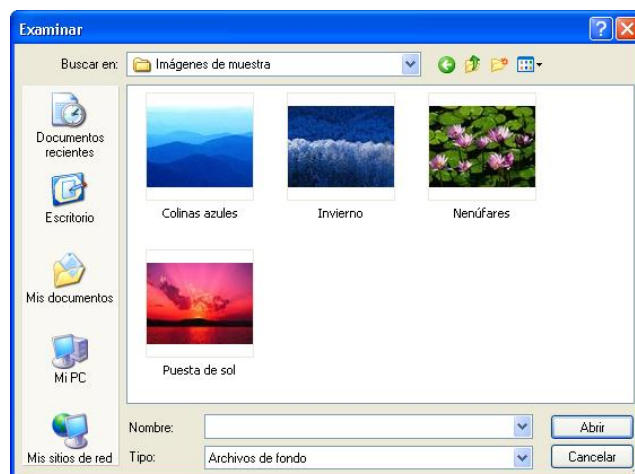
Examinar

Buscar en: Imágenes de muestra

Documentos recientes

Escritorio

Mis documentos

Mi PC

Mis sitios de red

Colinas azules

Invierno

Nenúfares

Puesta de sol

Nombre:

Tipo: Archivos de fondo

Abrir

Cancelar